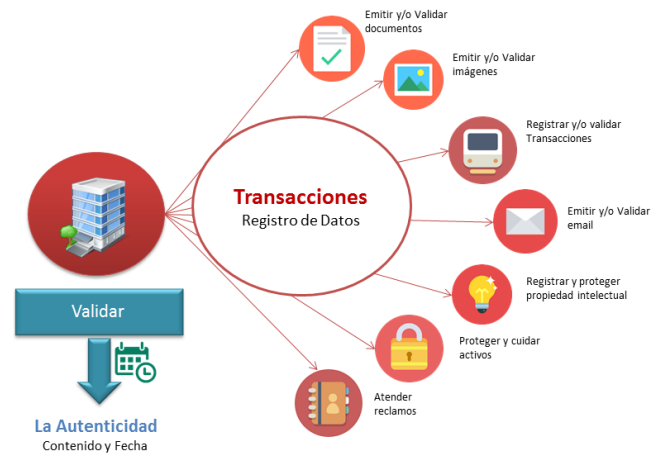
Emitir y/o Validar documentos

Emitir y/o Validar imágenes

Registrar y/o validar Transacciones

Transacciones
Registro de Datos

Emitir y/o Validar email

Registrar y proteger propiedad intelectual

Validar

Proteger y cuidar activos

Atender reclamos

La Autenticidad
Contenido y Fecha